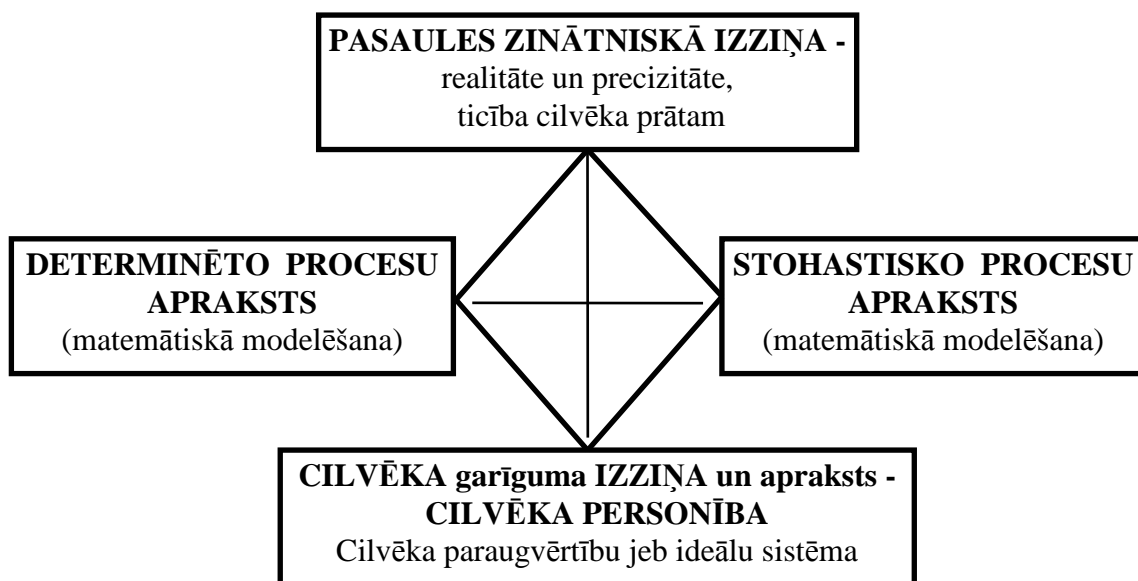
PASAULES ZINĀTNISKĀ IZZIŅA -
realitāte un precizitāte,
ticība cilvēka prātam

DETERMINĒTO PROCESU APRAKSTS
(matemātiskā modelēšana)

STOHASTISKO PROCESU APRAKSTS
(matemātiskā modelēšana)

CILVĒKA garīguma IZZIŅA un apraksts -
CILVĒKA PERSONĪBA
Cilvēka paraugvērtību jeb ideālu sistēma